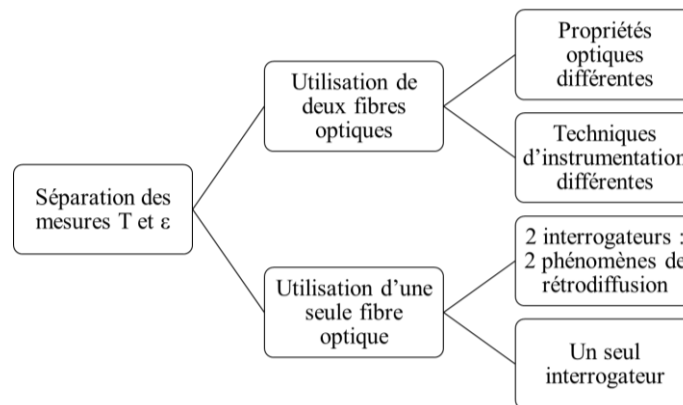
Séparation des mesures T et ε

Utilisation de deux fibres optiques

Propriétés optiques différentes

Techniques d'instrumentation différentes

Utilisation d'une seule fibre optique

2 interrogateurs : 2 phénomènes de rétrodiffusion

Un seul interrogateur